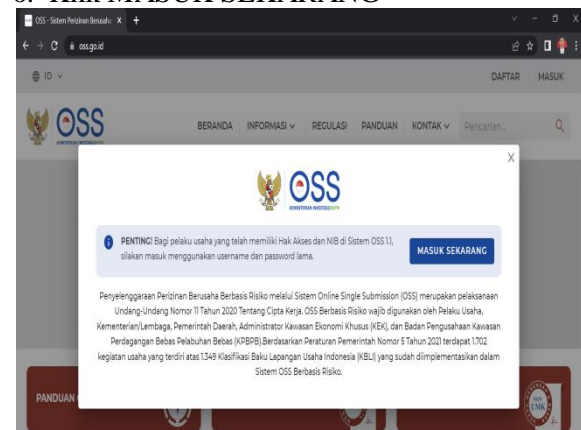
OSS - Sistem Perizinan Berusaha X +

oss.go.id

ID

DAFTAR MASUK

OSS

BERANDA INFORMASI REGULASI PANDUAN KONTAK Pencarian...

X

OSS

PENTING! Bagi pelaku usaha yang telah memiliki Hak Akses dan NIB di Sistem OSS 1.1, silakan masuk menggunakan username dan password lama.

MASUK SEKARANG

Penyelenggaraan Perizinan Berusaha Berbasis Risiko melalui Sistem Online Single Submission (OSS) merupakan pelaksanaan Undang-Undang Nomor 11 Tahun 2020 Tentang Cipta Kerja. OSS Berbasis Risiko wajib digunakan oleh Pelaku Usaha, Kementerian/Lembaga, Pemerintah Daerah, Administrator Kawasan Ekonomi Khusus (KEK), dan Badan Pengusahaan Kawasan Perdagangan Bebas Pelabuhan Bebas (KPBPB).Berdasarkan Peraturan Pemerintah Nomor 5 Tahun 2021 terdapat 1.702 kegiatan usaha yang terdiri atas 1.349 Klasifikasi Baku Lapangan Usaha Indonesia (KBLI) yang sudah diimplementasikan dalam Sistem OSS Berbasis Risiko.

PANDUAN

UMK